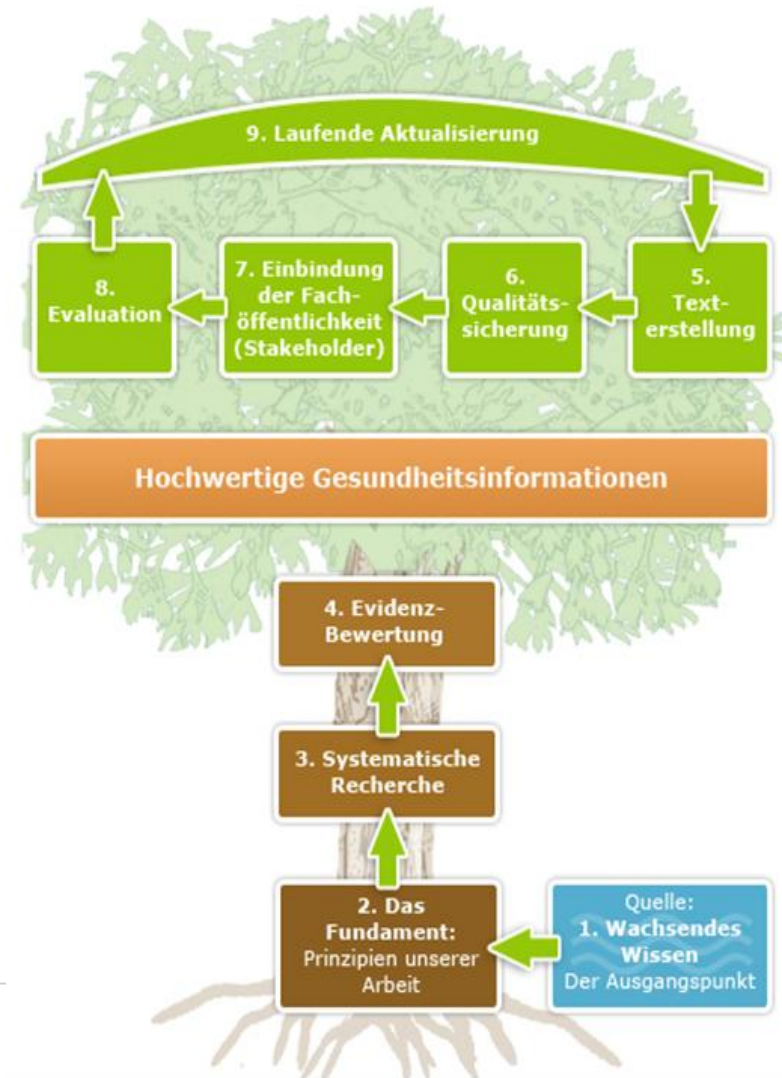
9. Laufende Aktualisierung

8. Evaluation

7. Einbindung der Fachöffentlichkeit (Stakeholder)

6. Qualitätssicherung

5. Texterstellung

Hochwertige Gesundheitsinformationen

4. Evidenz-Bewertung

3. Systematische Recherche

2. Das Fundament: Prinzipien unserer Arbeit

Quelle: 1. Wachsendes Wissen Der Ausgangspunkt